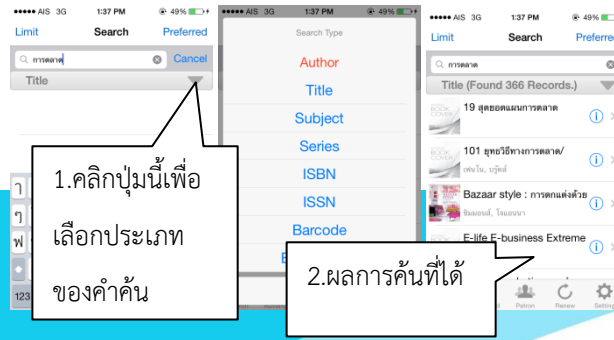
●●●●● AIS 3G 1:37 PM 49%

Limit Search Preferred

การตลาด Cancel

Title

1.คลิกปุ่มนี้เพื่อเลือกประเภทของคำค้น

ฤ
ๆ
ฟ
123

●●●●● AIS 3G 1:37 PM 49%

Search Type

Author

Title

Subject

Series

ISBN

ISSN

Barcode

●●●●● AIS 3G 1:37 PM 49%

Limit Search Preferred

การตลาด

Title (Found 366 Records.)

19 สุดยอดแผนการตลาด

101 ยุทธวิธีทางการตลาด/ เฟนโน, บรูิดส์

Bazaar style : การตกแต่งด้วย ชิมมอนส์, โจแอนนา

E-life E-business Extreme

2.ผลการค้นที่ได้

Patron Renew Setting